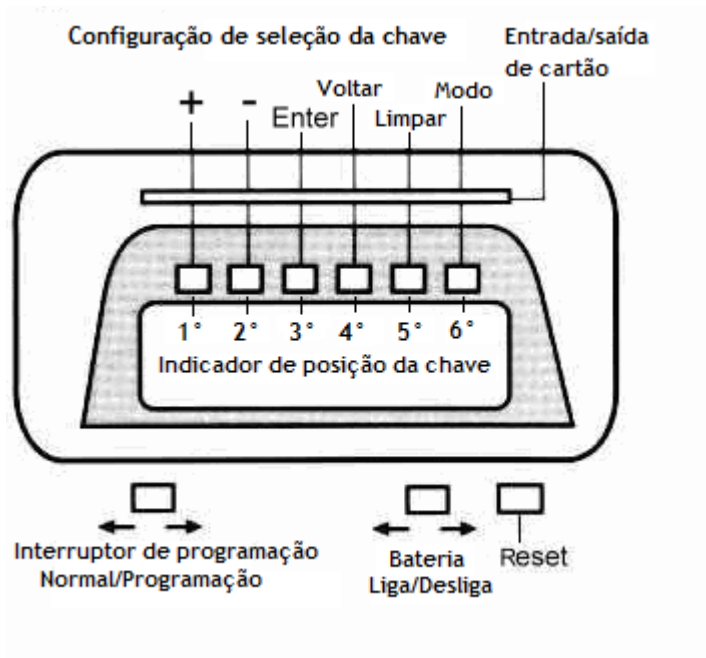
Configuração de seleção da chave

Entrada/saída de cartão

+ - Enter Voltar Limpar Modo

1° 2° 3° 4° 5° 6°

Indicador de posição da chave

Interruptor de programação
Normal/Programação

Bateria
Liga/Desliga

Reset